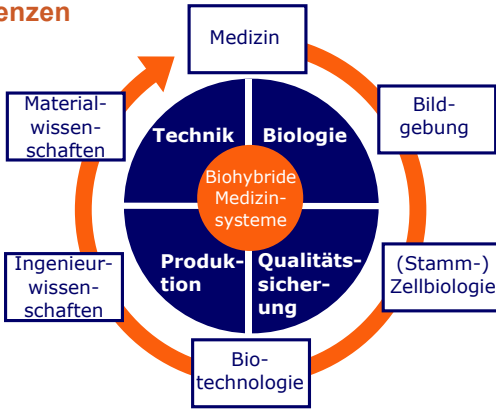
enzen

Medizin

Material-wissen-schaften

Bild-gebung

Technik

Biologie

Biohybride Medizin-systeme

Produk-tion

Qualitäts-sicher-ung

Ingenieur-wissen-schaften

(Stamm-) Zellbiologie

Bio-technologie